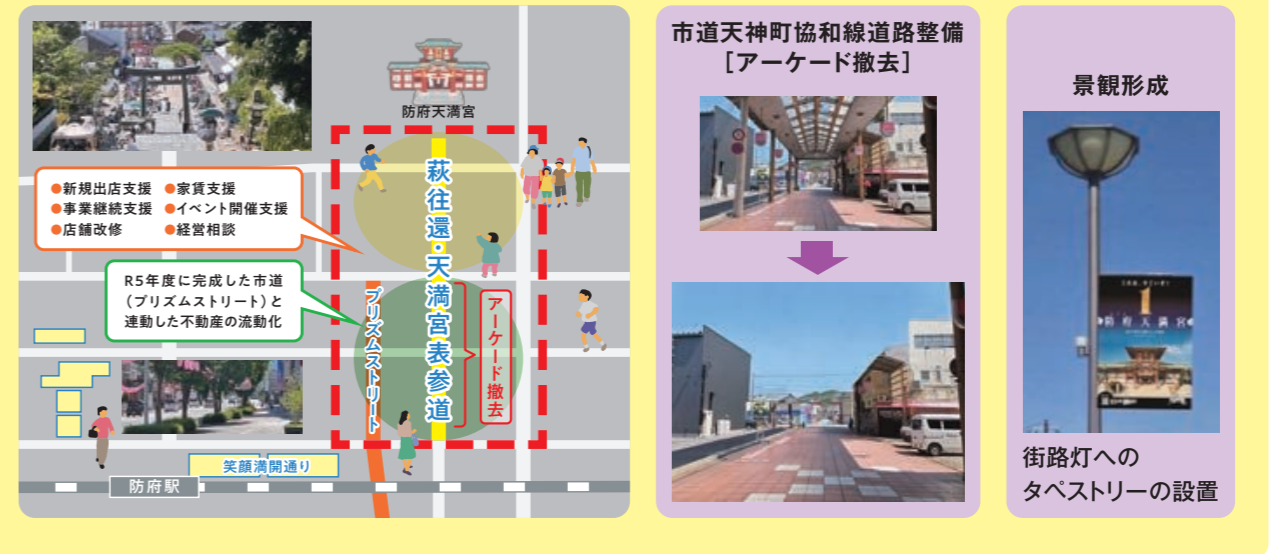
防府天満宮

●新規出店支援 ●家賃支援
●事業継続支援 ●イベント開催支援
●店舗改修 ●経営相談

R5年度に完成した市道（プリズムストリート）と連動した不動産の流動化

萩往還・天満宮表参道

プリズムストリート

アーケード撤去

笑顔満開通り

防府駅

市道天神町協和線道路整備
［アーケード撤去］

景観形成

防府天満宮

街路灯への
タペストリーの設置